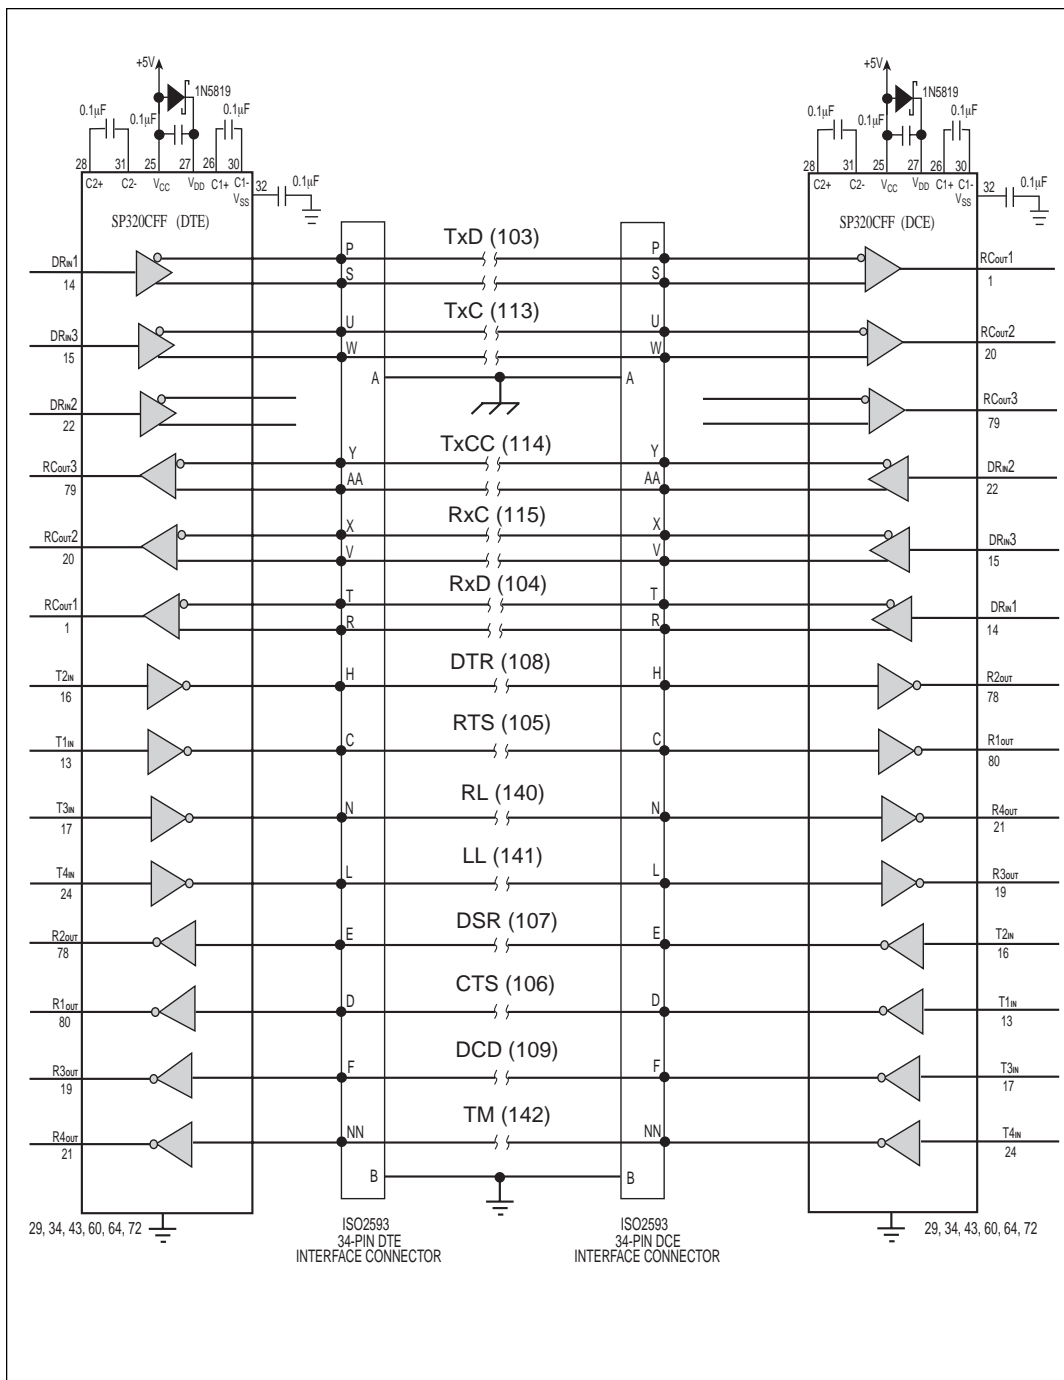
+5V
1N5819
0.1μF
0.1μF
0.1μF
28 31 25 27 26 30
C2+ C2- $V_{CC}$ $V_{DD}$ C1+ C1-
$V_{SS}$
32
0.1μF
SP320CFF (DTE)

+5V
1N5819
0.1μF
0.1μF
0.1μF
28 31 25 27 26 30
C2+ C2- $V_{CC}$ $V_{DD}$ C1+ C1-
$V_{SS}$
32
0.1μF
SP320CFF (DCE)

$DR_{IN}1$ 14
$DR_{IN}3$ 15
$DR_{IN}2$ 22
$RC_{OUT}3$ 79
$RC_{OUT}2$ 20
$RC_{OUT}1$ 1
$T2_{IN}$ 16
$T1_{IN}$ 13
$T3_{IN}$ 17
$T4_{IN}$ 24
$R2_{OUT}$ 78
$R1_{OUT}$ 80
$R3_{OUT}$ 19
$R4_{OUT}$ 21

TxD (103)
P P
S S
TxC (113)
U U
W W
A A
TxCC (114)
Y Y
AA AA
RxC (115)
X X
V V
RxD (104)
T T
R R
DTR (108)
H H
RTS (105)
C C
RL (140)
N N
LL (141)
L L
DSR (107)
E E
CTS (106)
D D
DCD (109)
F F
TM (142)
NN NN
B B

$RC_{OUT}1$ 1
$RC_{OUT}2$ 20
$RC_{OUT}3$ 79
$DR_{IN}2$ 22
$DR_{IN}3$ 15
$DR_{IN}1$ 14
$R2_{OUT}$ 78
$R1_{OUT}$ 80
$R4_{OUT}$ 21
$R3_{OUT}$ 19
$T2_{IN}$ 16
$T1_{IN}$ 13
$T3_{IN}$ 17
$T4_{IN}$ 24

29, 34, 43, 60, 64, 72
ISO2593
34-PIN DTE
INTERFACE CONNECTOR
ISO2593
34-PIN DCE
INTERFACE CONNECTOR
29, 34, 43, 60, 64, 72